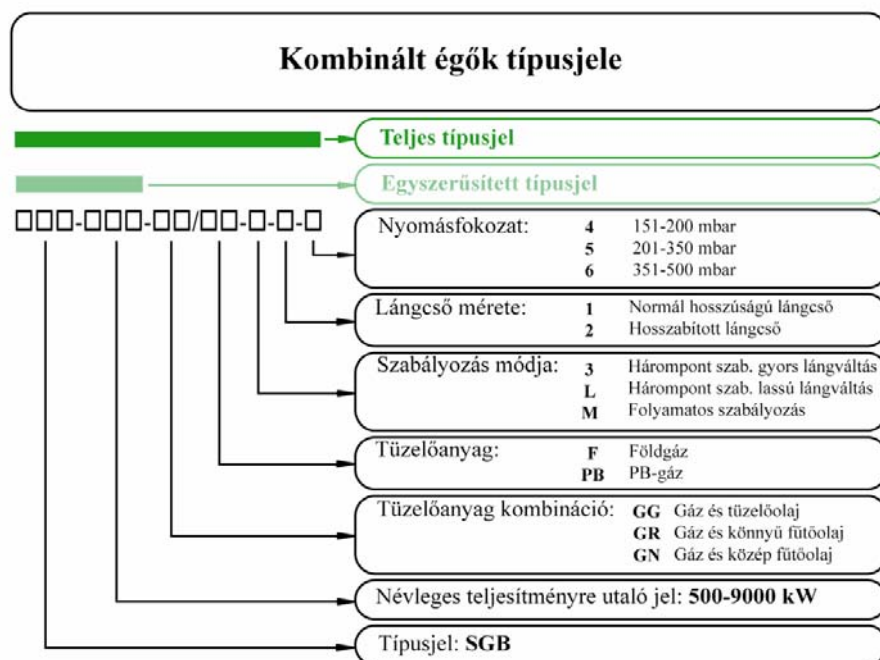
Kombinált égők típusjele

Teljes típusjel

Egyszerűsített típusjel

□□□-□□□-□□/□□-□-□-□

Nyomásfokozat:
4 151-200 mbar
5 201-350 mbar
6 351-500 mbar

Lángcső mérete:
1 Normál hosszúságú lángcső
2 Hosszabított lángcső

Szabályozás módja:
3 Hárompont szab. gyors lángváltás
L Hárompont szab. lassú lángváltás
M Folyamatos szabályozás

Tüzelőanyag:
F Földgáz
PB PB-gáz

Tüzelőanyag kombináció:
GG Gáz és tüzelőolaj
GR Gáz és könnyű fűtőolaj
GN Gáz és közép fűtőolaj

Névleges teljesítményre utaló jel: 500-9000 kW

Típusjel: SGB